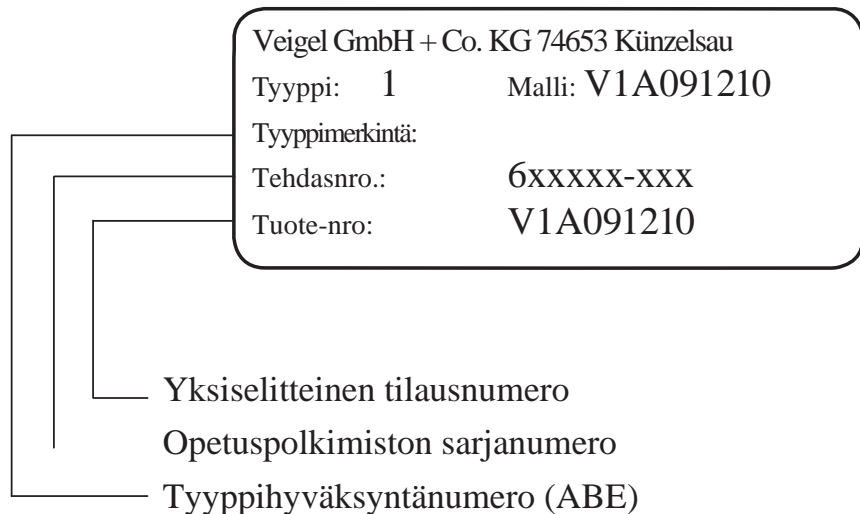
Veigel GmbH + Co. KG 74653 Künzelsau

Tyyppi: 1 Malli: V1A091210

Tyyppimerkintä:

Tehdasnro.: 6xxxxx-xxx

Tuote-nro: V1A091210

Yksiselitteinen tilausnumero

Opetuspolkimiston sarjanumero

Tyyppihyväksyntänumero (ABE)